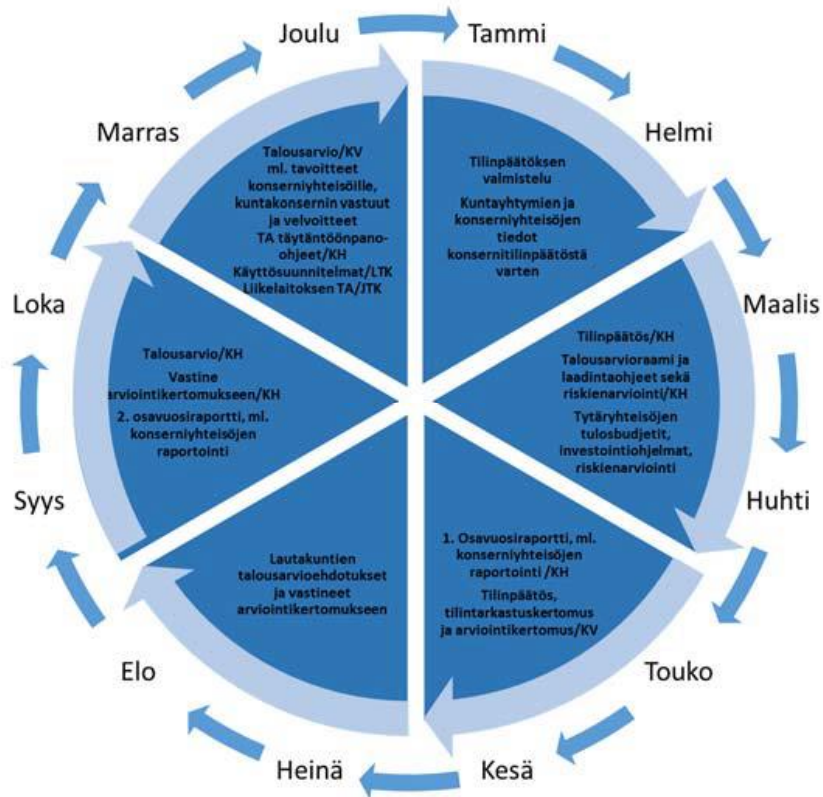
Joulu
Tammi
Helmi
Maalis
Huhti
Touko
Kesä
Heinä
Elo
Syys
Loka
Marras

Talousarvio/KV ml. tavoitteet konserniyhteisöille, kuntakonsernin vastuut ja velvoitteet TA täytäntöönpano-ohjeet/KH Käyttösuunnitelmat/LTK Liikelaitoksen TA/JTK

Tilinpäätöksen valmistelu

Kuntayhtymien ja konserniyhteisöjen tiedot konsernitilinpäätöstä varten

Tilinpäätös/KH

Talousarvioraami ja laadintaohjeet sekä riskienarviointi/KH

Tytäryhteisöjen tulosbudjetit, investointiohjelmat, riskienarviointi

1. Osavuosiraportti, ml. konserniyhteisöjen raportointi /KH

Tilinpäätös, tilintarkastuskertomus ja arviointikertomus/KV

Lautakuntien talousarvioehdotukset ja vastineet arviointikertomukseen

Talousarvio/KH

Vastine arviointikertomukseen/KH

2. osavuosiraportti, ml. konserniyhteisöjen raportointi